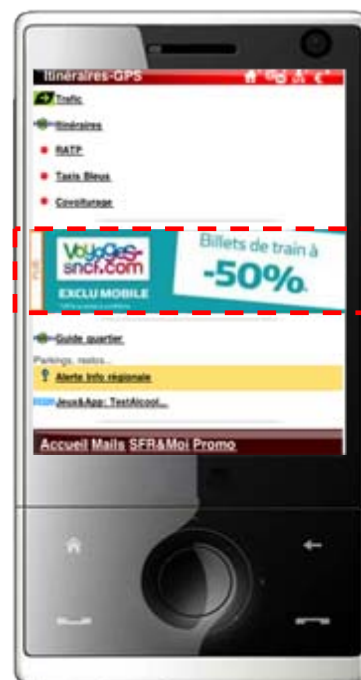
Itinéraires-GPS

Trafic

Itinéraires

RATP

Taxis Bleus

Covoiturage

voyages-sncf.com
EXCLU MOBILE
Billets de train à
-50%

Guide quartier
Parkings, restos...

Alerte info régionale

Jeux&App: TestAlcool...

Accueil Mails SFR&Moi Promo